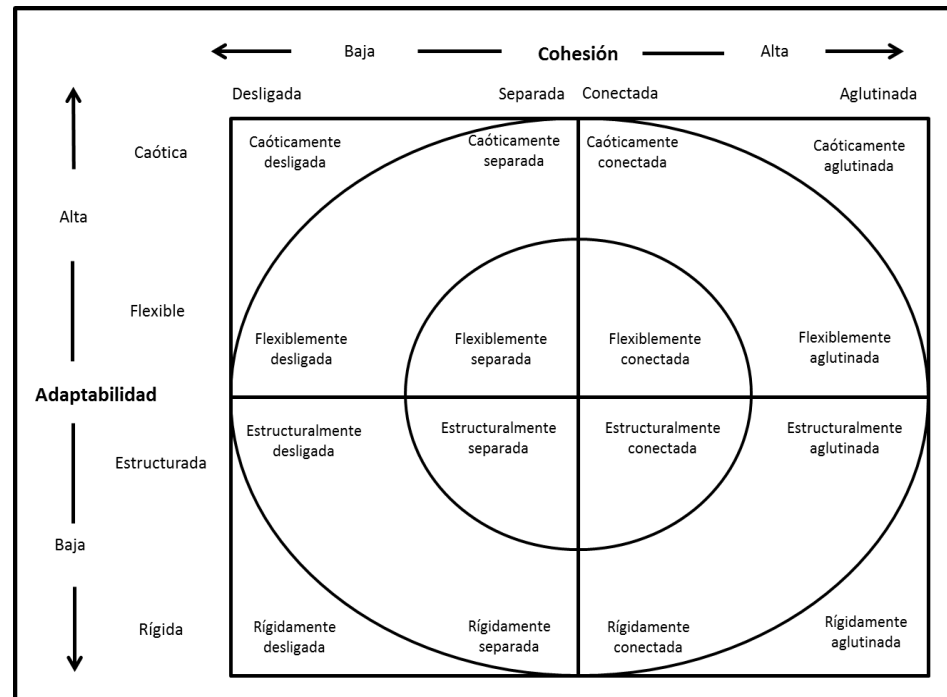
Baja Cohesión Alta

Desligada Separada Conectada Aglutinada

Caótica

Alta

Flexible

Adaptabilidad

Estructurada

Baja

Rígida

Caóticamente desligada

Caóticamente separada

Caóticamente conectada

Caóticamente aglutinada

Flexiblemente desligada

Flexiblemente separada

Flexiblemente conectada

Flexiblemente aglutinada

Estructuralmente desligada

Estructuralmente separada

Estructuralmente conectada

Estructuralmente aglutinada

Rígidamente desligada

Rígidamente separada

Rígidamente conectada

Rígidamente aglutinada